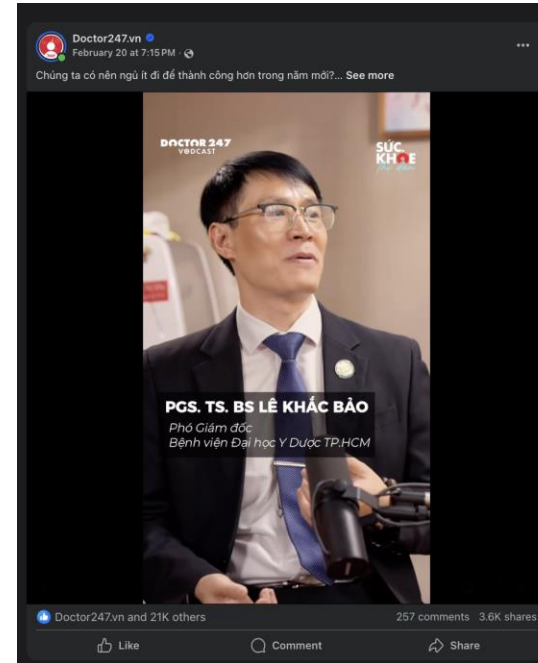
Doctor247.vn
February 20 at 7:15 PM ·

Chúng ta có nên ngủ ít đi để thành công hơn trong năm mới?... See more

DOCTOR 247 VODCAST

SỨC KHỎE

PGS. TS. BS LÊ KHẮC BẢO
Phó Giám đốc
Bệnh viện Đại học Y Dược TP.HCM

Doctor247.vn and 21K others
257 comments 3.6K shares

Like
Comment
Share